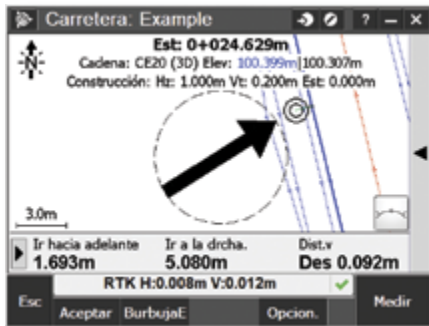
Carretera: Example

? – X

Est: 0+024.629m

Cadena: CE20 (3D) Elev: 100.399m|100.307m

Construcción: Hz: 1.000m Vt: 0.200m Est: 0.000m

N

3.0m

Ir hacia adelante
1.693m

Ir a la drcha.
5.080m

Dist.v
Des 0.092m

RTK H:0.008m V:0.012m

Esc

Aceptar

BurbujaE

Opcion.

Medir